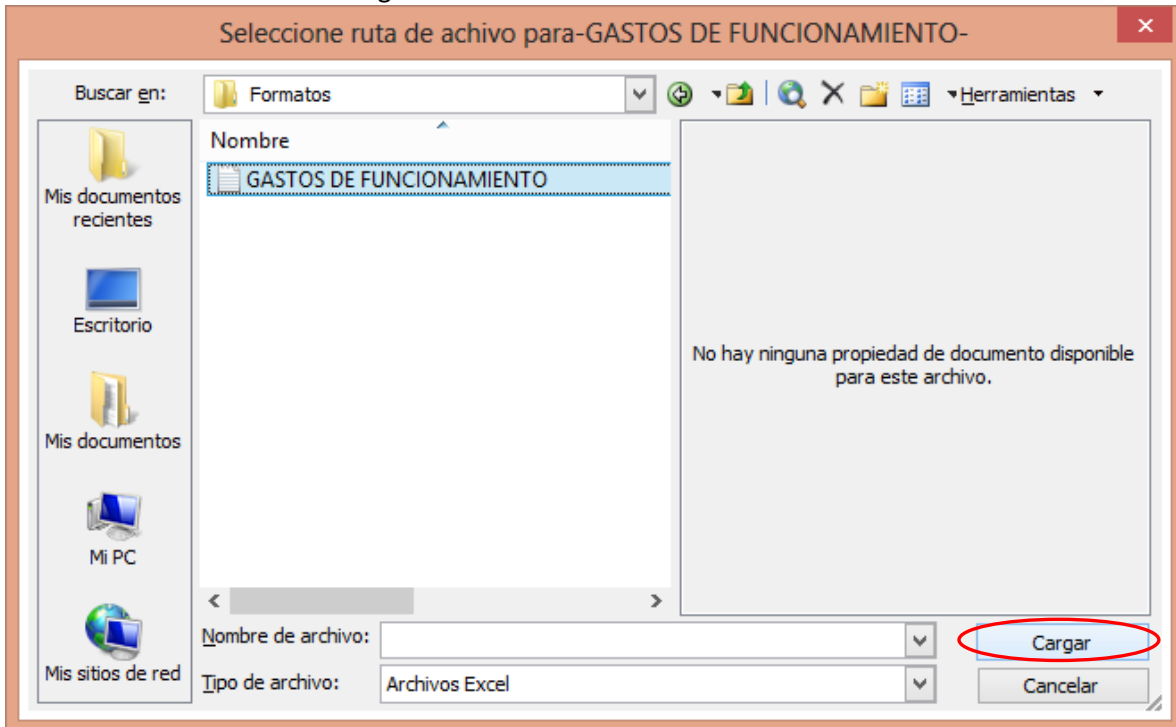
Seleccione ruta de achivo para-GASTOS DE FUNCIONAMIENTO-

Buscar en: Formatos

Herramientas

Nombre

GASTOS DE FUNCIONAMIENTO

Mis documentos recientes

Escritorio

Mis documentos

Mi PC

Mis sitios de red

No hay ninguna propiedad de documento disponible para este archivo.

Nombre de archivo:

Tipo de archivo: Archivos Excel

Cargar

Cancelar